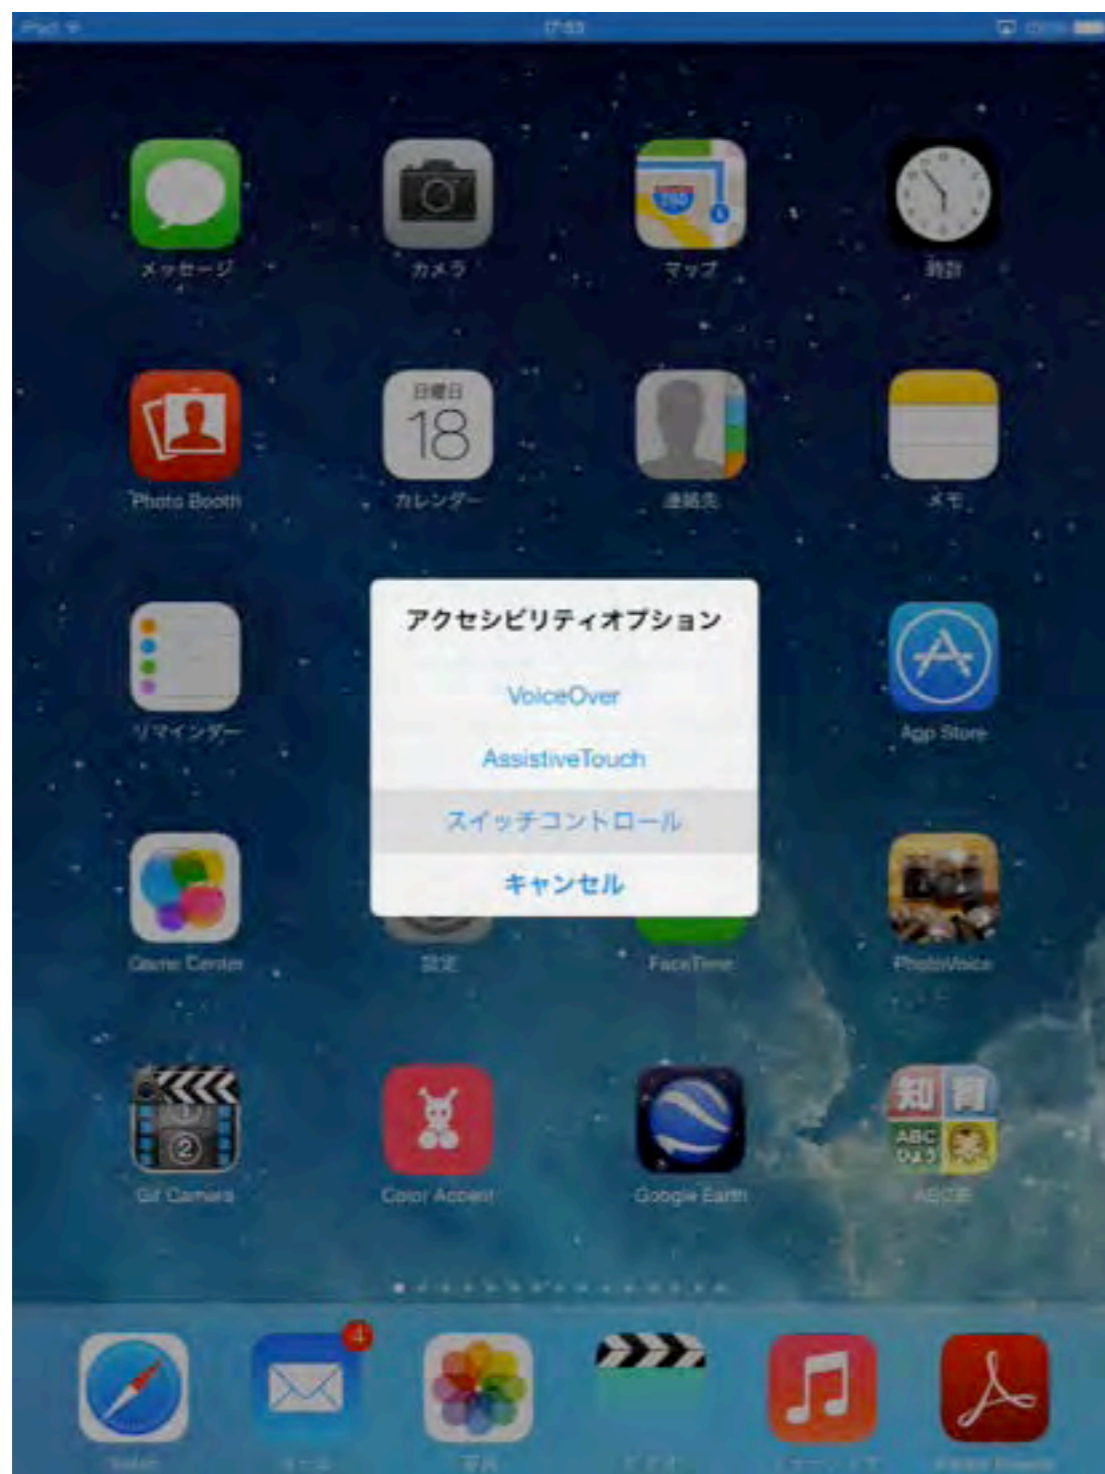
iPad
17:53

メッセージ
カメラ
マップ
時計

Photo Booth
日曜日
18
カレンダー
連絡先
メモ

リマインダー
App Store

アクセシビリティオプション
VoiceOver
AssistiveTouch
スイッチコントロール
キャンセル

Game Center
設定
FaceTime
PhotoVoice

Gif Camera
Color Accent
Google Earth
知育
ABC
ABC

4
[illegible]
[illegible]
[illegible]
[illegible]
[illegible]
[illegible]